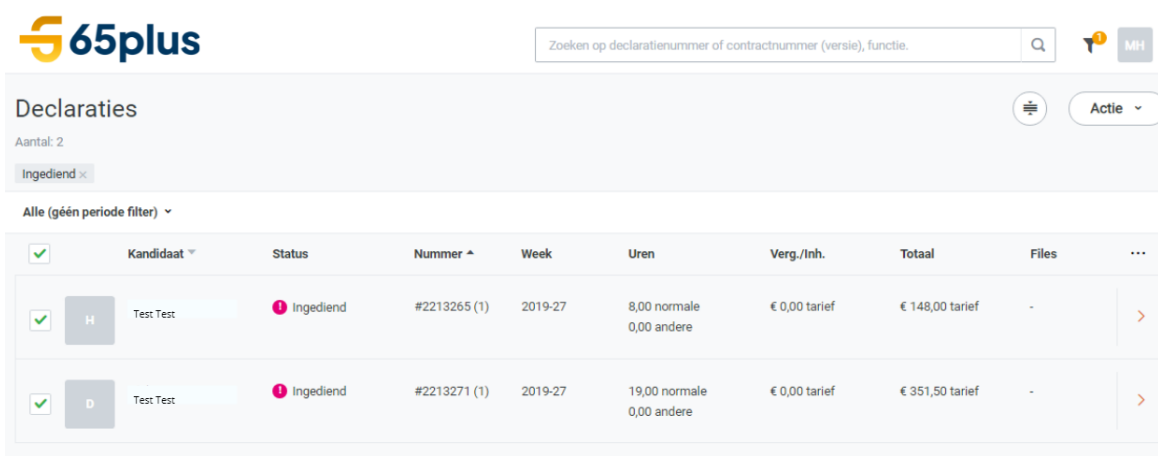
65plus

Zoeken op declaratienummer of contractnummer (versie), functie.

1

MH

Declaraties

Aantal: 2

Ingediend ×

Actie

Alle (géén periode filter)

| | | Kandidaat | Status | Nummer | Week | Uren | Verg./Inh. | Totaal | Files | ··· |
|---|---|---|---|---|---|---|---|---|---|---|
| ✓ | H | Test Test | Ingediend | #2213265 (1) | 2019-27 | 8,00 normale 0,00 andere | € 0,00 tarief | € 148,00 tarief | - | › |
| ✓ | D | Test Test | Ingediend | #2213271 (1) | 2019-27 | 19,00 normale 0,00 andere | € 0,00 tarief | € 351,50 tarief | - | › |